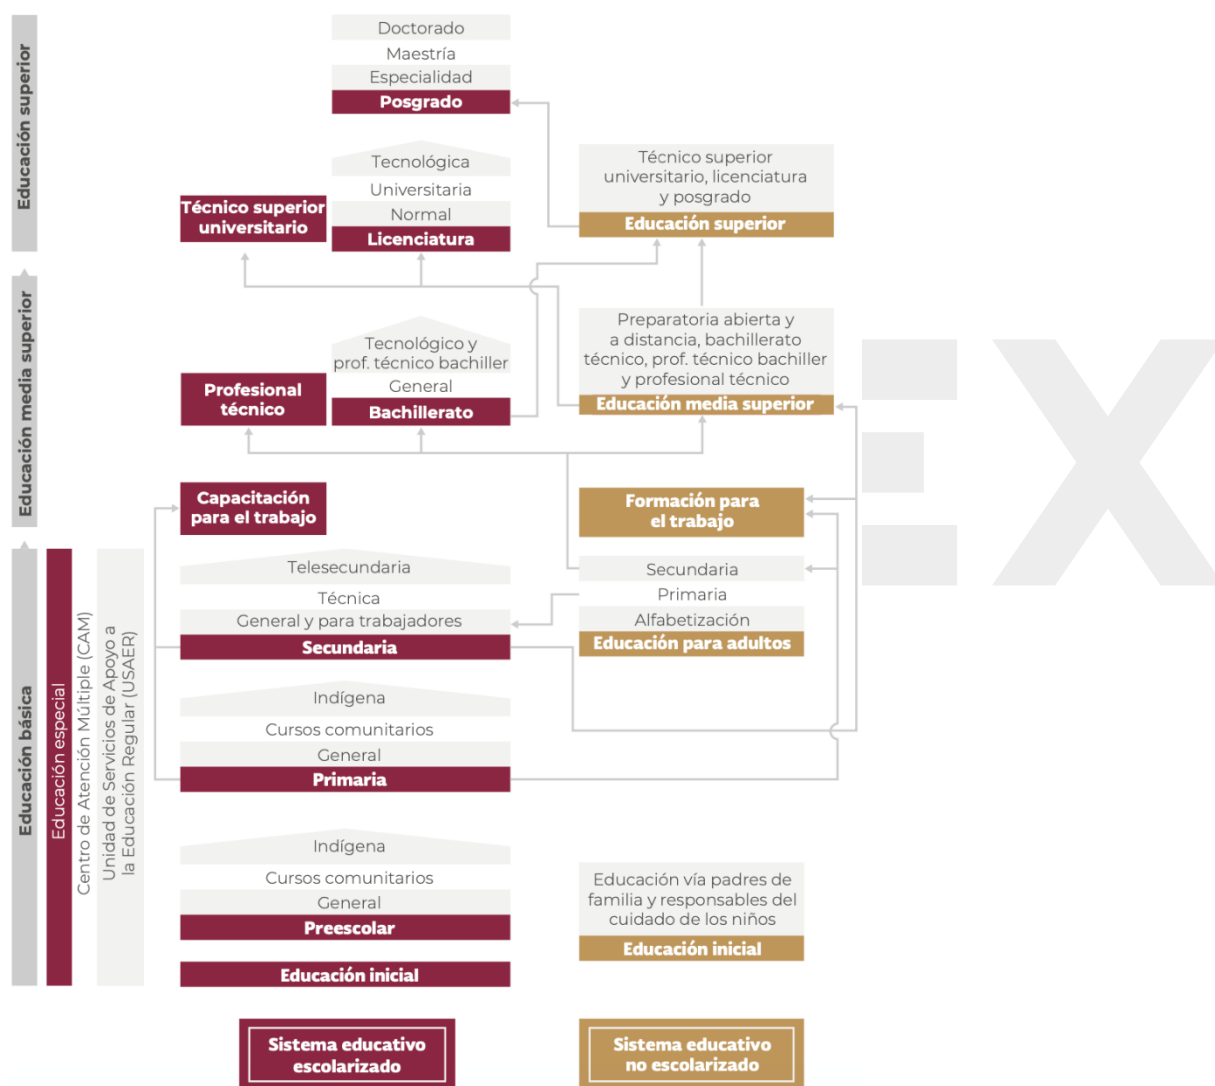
Educación superior

Doctorado
Maestría
Especialidad
Posgrado

Técnico superior universitario

Tecnológica
Universitaria
Normal
Licenciatura

Técnico superior universitario, licenciatura y posgrado
Educación superior

Educación media superior

Profesional técnico

Tecnológico y prof. técnico bachiller
General
Bachillerato

Preparatoria abierta y a distancia, bachillerato técnico, prof. técnico bachiller y profesional técnico
Educación media superior

Capacitación para el trabajo

Formación para el trabajo

Educación básica

Educación especial

Centro de Atención Múltiple (CAM)

Unidad de Servicios de Apoyo a la Educación Regular (USAER)

Telesecundaria
Técnica
General y para trabajadores
Secundaria

Secundaria
Primaria
Alfabetización
Educación para adultos

Indígena
Cursos comunitarios
General
Primaria

Indígena
Cursos comunitarios
General
Preescolar

Educación vía padres de familia y responsables del cuidado de los niños
Educación inicial

Educación inicial

Sistema educativo escolarizado

Sistema educativo no escolarizado